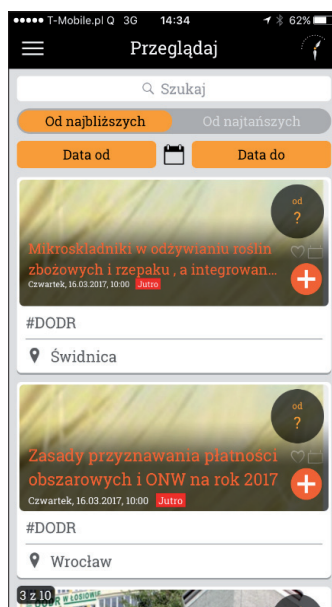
T-Mobile.pl Q 3G 14:34 62%

Przeglądaj

Szukaj

Od najbliższych

Od najtańszych

Data od

Data do

od
?

Mikroskładniki w odżywianiu roślin zbożowych i rzepaku , a integrowan...

Czwartek, 16.03.2017, 10:00 Jutro

#DODR

Świdnica

od
?

Zasady przyznawania płatności obszarowych i ONW na rok 2017

Czwartek, 16.03.2017, 10:00 Jutro

#DODR

Wrocław

3 z 10